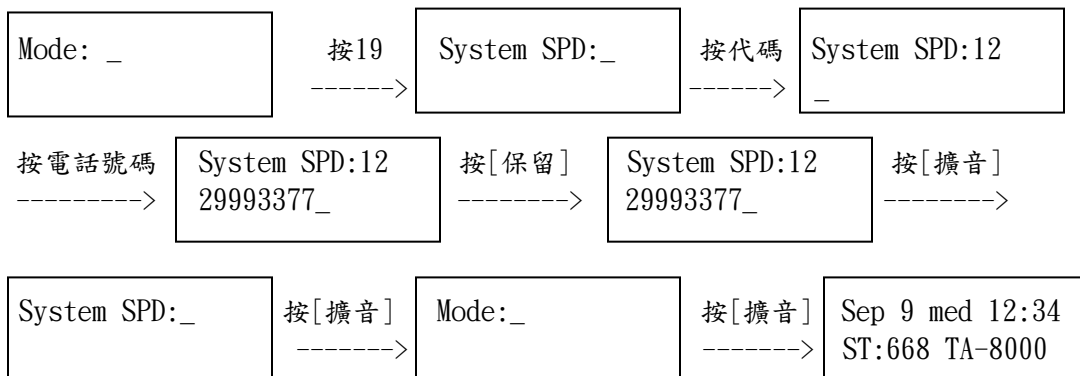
Mode: _

按19
------>

System SPD:_

按代碼
------>

System SPD:12
_

按電話號碼
--------->

System SPD:12
29993377_

按[保留]
-------->

System SPD:12
29993377_

按[擴音]
-------->

System SPD:_

按[擴音]
------->

Mode:_

按[擴音]
------->

Sep 9 med 12:34
ST:668 TA-8000